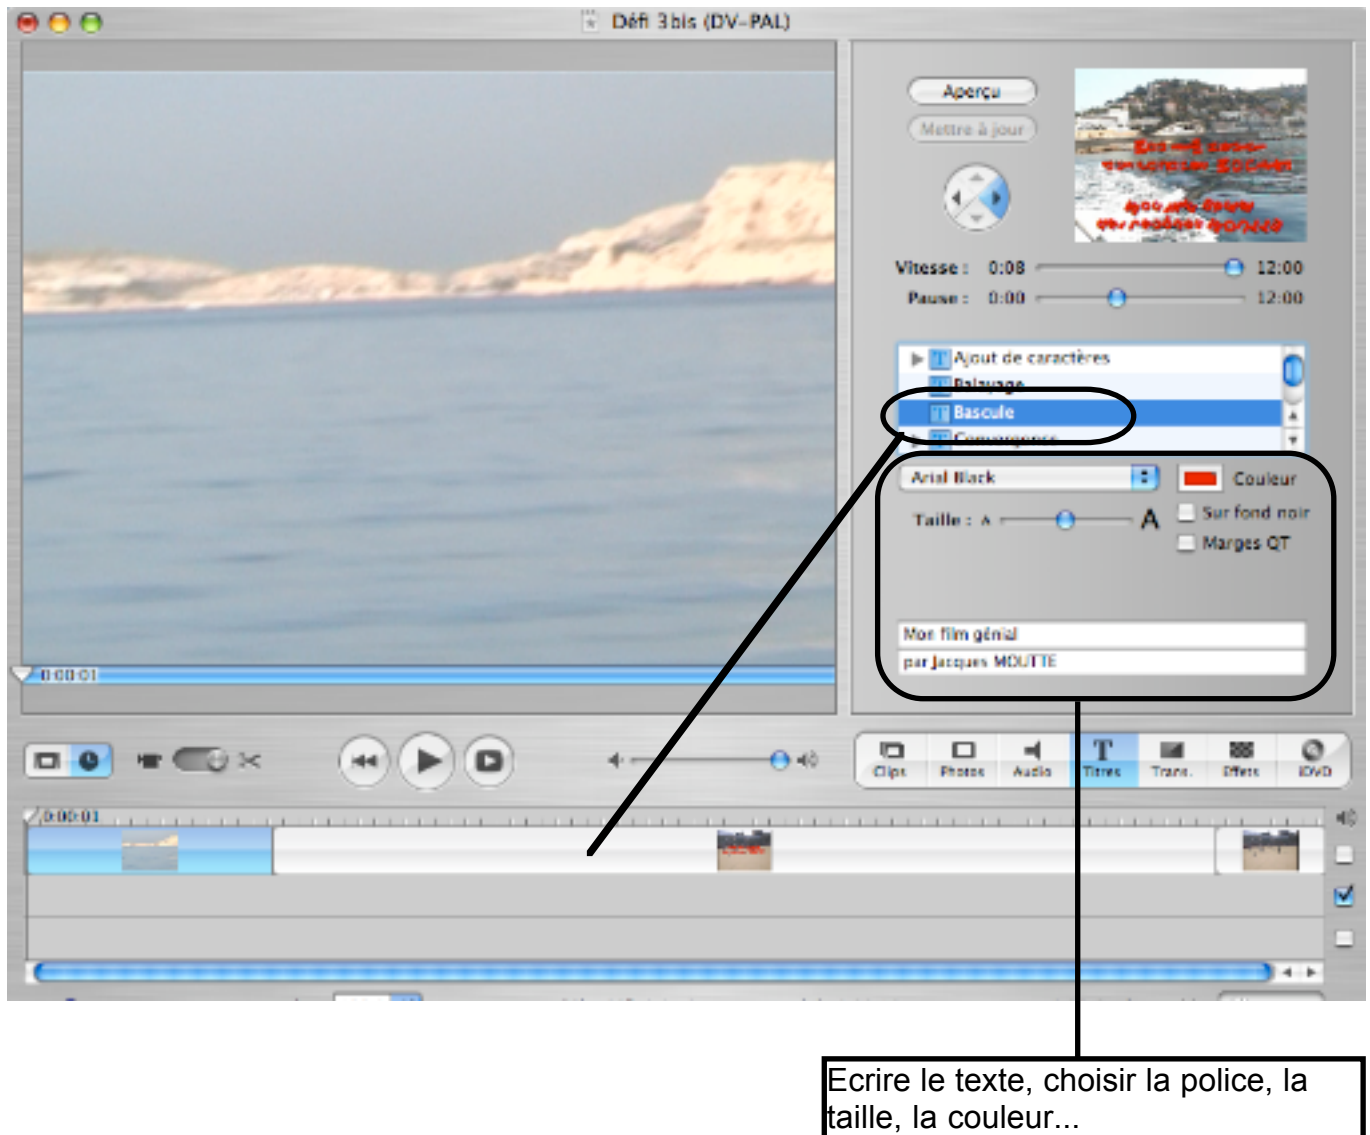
Défi 3bis (DV-PAL)

Aperçu
Mettre à jour

Vitesse : 0:08 12:00
Pause : 0:00 12:00

Ajout de caractères
Balayage
Bascule
Convergence

Arial Black
Couleur
Taille : A A
Sur fond noir
Marges QT

Mon film génial
par Jacques MOUTTE

0:00:01

Clips Photos Audio Titres Trans. Effets iDVD

0:00:01

Ecrire le texte, choisir la police, la taille, la couleur...